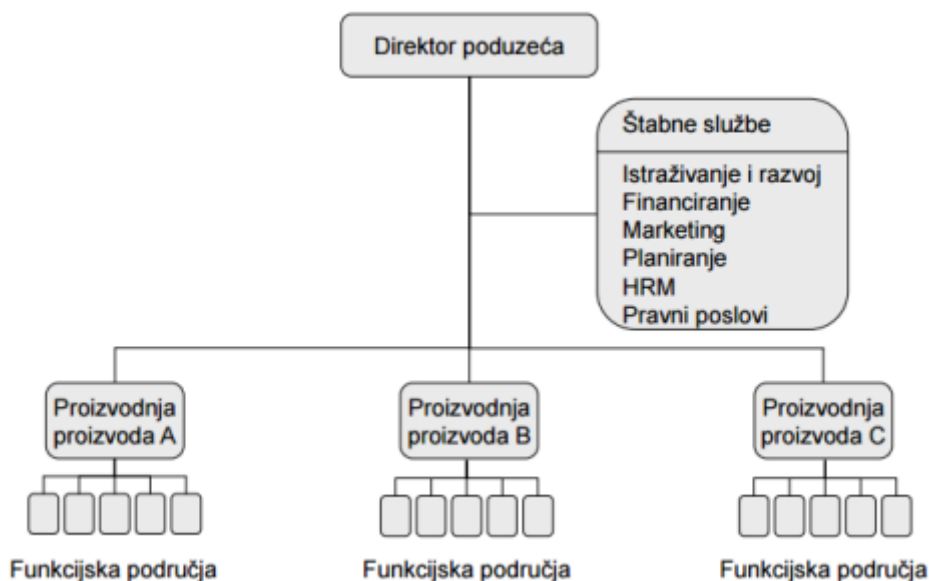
Direktor poduzeća

Štabne službe

Istraživanje i razvoj
Financiranje
Marketing
Planiranje
HRM
Pravni poslovi

Proizvodnja proizvoda A

Proizvodnja proizvoda B

Proizvodnja proizvoda C

Funkcijska područja

Funkcijska područja

Funkcijska područja